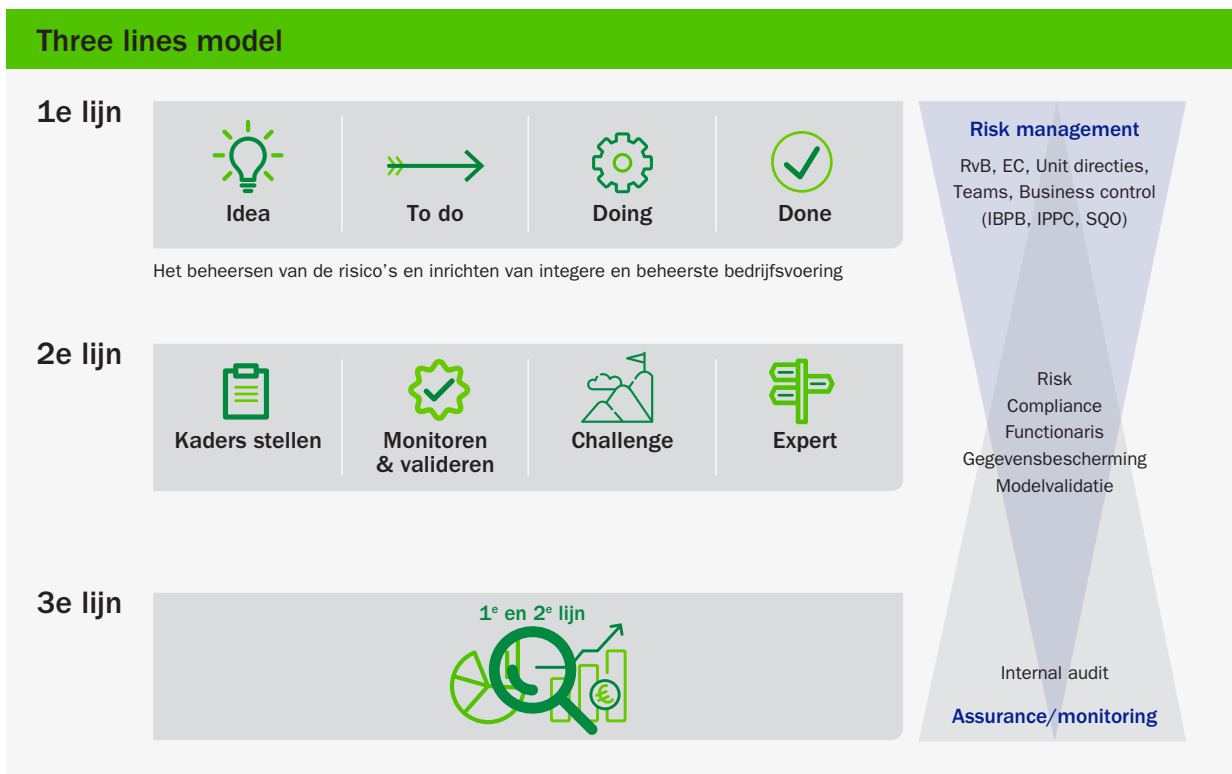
Three lines model

1e lijn

Idea

To do

Doing

Done

Het beheersen van de risico's en inrichten van integere en beheerste bedrijfsvoering

2e lijn

Kaders stellen

Monitoren & valideren

Challenge

Expert

3e lijn

1$^e$ en 2$^e$ lijn

€

Risk management

RvB, EC, Unit directies, Teams, Business control (IBPB, IPPC, SQO)

Risk Compliance Functionaris Gegevensbescherming Modelvalidatie

Internal audit

Assurance/monitoring